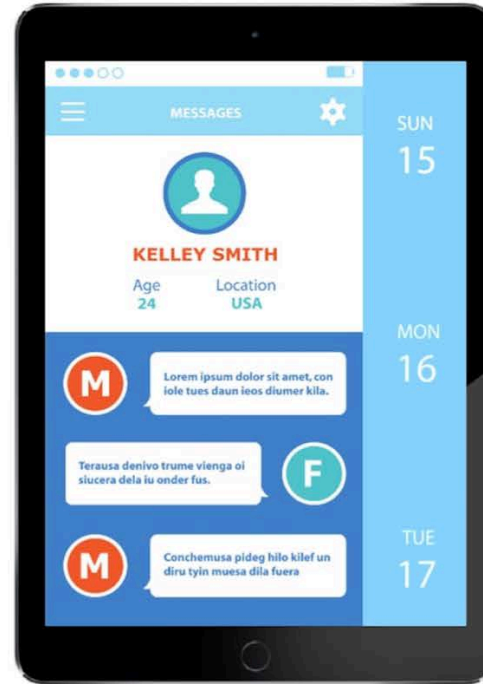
MESSAGES

KELLEY SMITH

Age
24

Location
USA

M

Lorem ipsum dolor sit amet, con iole tues daun ieos diumer kila.

Terausa denivo trume vienga oi siucera dela iu onder fus.

F

M

Conchemusa pideg hilo kilef un diru tyin muesa dila fuera

SUN
15

MON
16

TUE
17